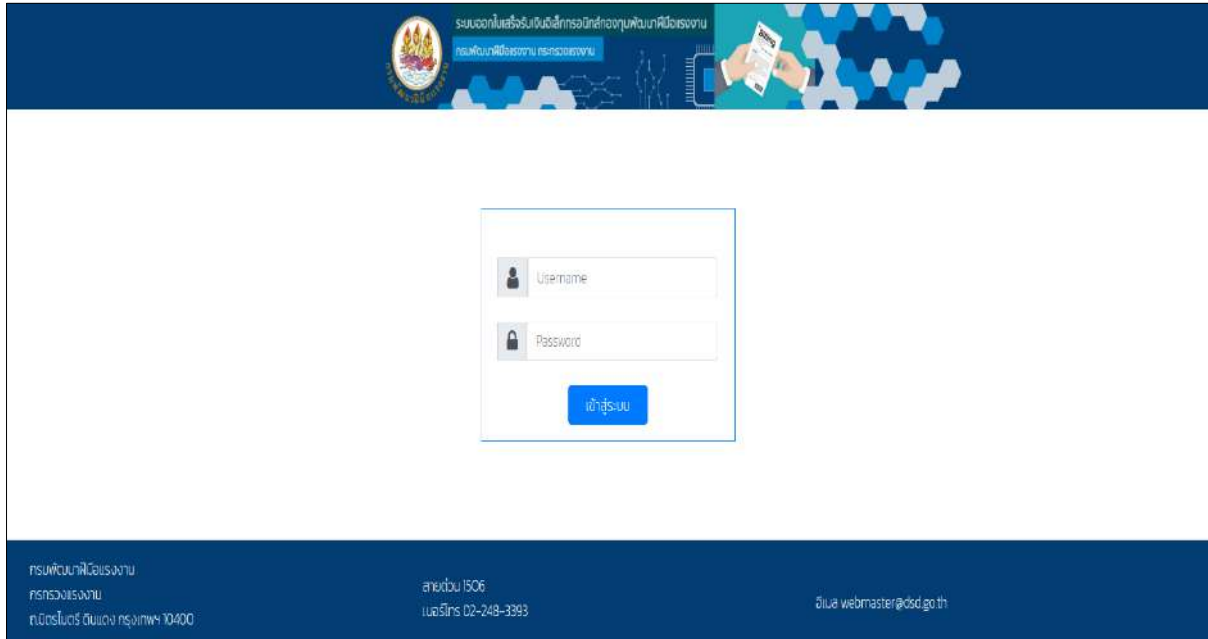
ระบบออกใบเสร็จรับเงินอิเล็กทรอนิกส์กองทุนพัฒนาฝีมือแรงงาน
กรมพัฒนาฝีมือแรงงาน กระทรวงแรงงาน

Username

Password

เข้าสู่ระบบ

กรมพัฒนาฝีมือแรงงาน
กระทรวงแรงงาน
ถ.มิตรไมตรี ดินแดง กรุงเทพฯ 10400

สายด่วน 1506
เบอร์โทร 02-248-3393

อีเมล webmaster@dsd.go.th